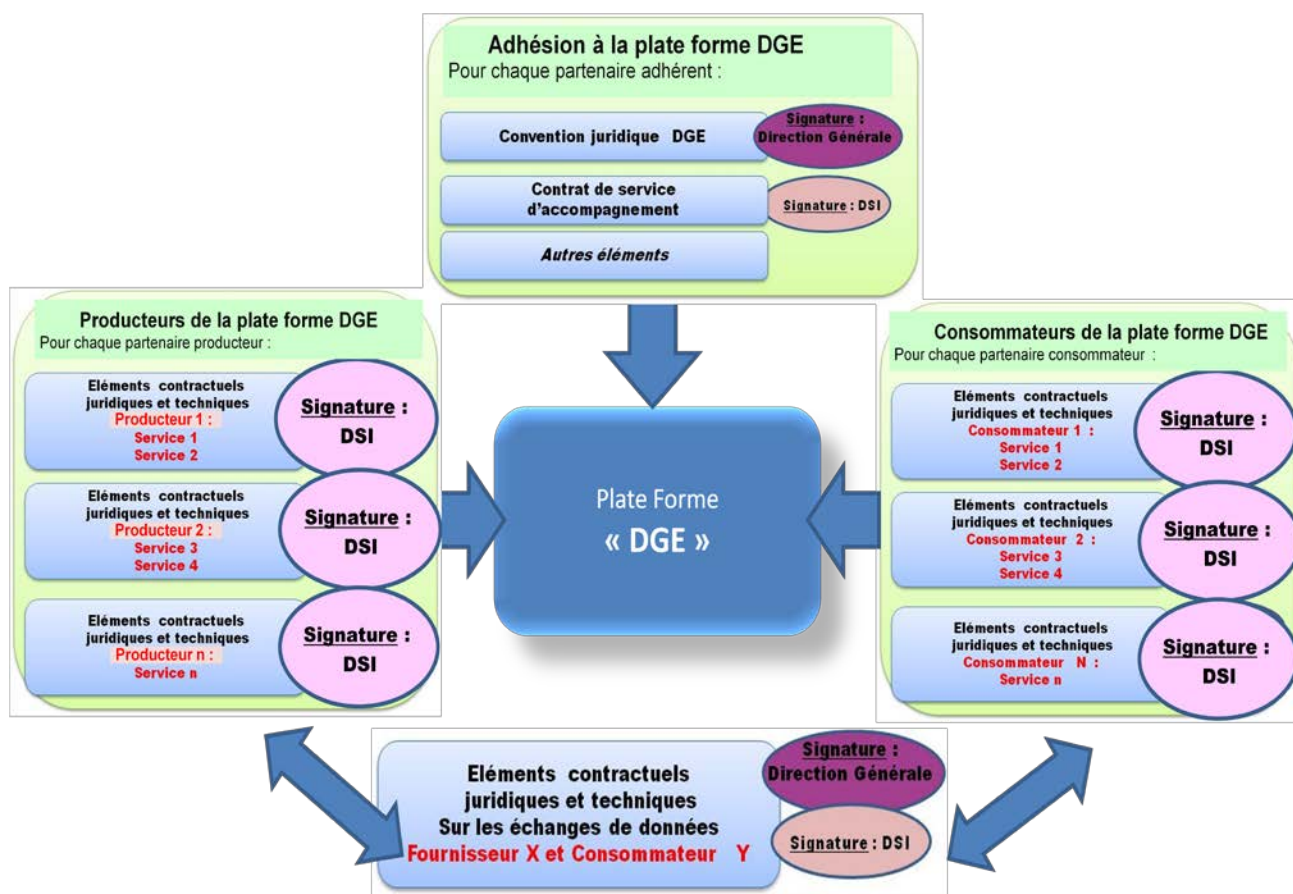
Adhésion à la plate forme DGE
Pour chaque partenaire adhérent :

Convention juridique DGE

Signature : Direction Générale

Contrat de service d'accompagnement

Signature : DSI

Autres éléments

Producteurs de la plate forme DGE
Pour chaque partenaire producteur :

Eléments contractuels juridiques et techniques
Producteur 1 :
Service 1
Service 2

Signature : DSI

Eléments contractuels juridiques et techniques
Producteur 2 :
Service 3
Service 4

Signature : DSI

Eléments contractuels juridiques et techniques
Producteur n :
Service n

Signature : DSI

Plate Forme
« DGE »

Consommateurs de la plate forme DGE
Pour chaque partenaire consommateur :

Eléments contractuels juridiques et techniques
Consommateur 1 :
Service 1
Service 2

Signature : DSI

Eléments contractuels juridiques et techniques
Consommateur 2 :
Service 3
Service 4

Signature : DSI

Eléments contractuels juridiques et techniques
Consommateur N :
Service n

Signature : DSI

Eléments contractuels juridiques et techniques
Sur les échanges de données
Fournisseur X et Consommateur Y

Signature : Direction Générale

Signature : DSI